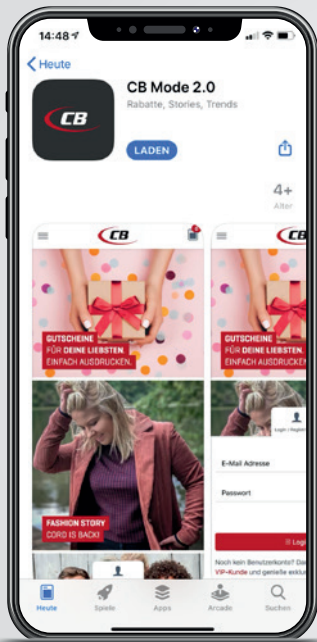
14:48

Heute

CB

CB Mode 2.0

Rabatte, Stories, Trends

LADEN

4+

Alter

CB

GUTSCHEINE

FÜR DEINE LIEBSTEN.

EINFACH AUSDRUCKEN.

FASHION STORY

CORD IS BACK!

GUTSCHEINE

FÜR DEINE LIEBSTEN.

EINFACH AUSDRUCKEN.

Login / Registr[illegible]

E-Mail Adresse

Passwort

Logi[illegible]

Noch kein Benutzerkonto? Der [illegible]

VIP-Kunde und genieße exklu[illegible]

Heute

Spiele

Apps

Arcade

Suchen